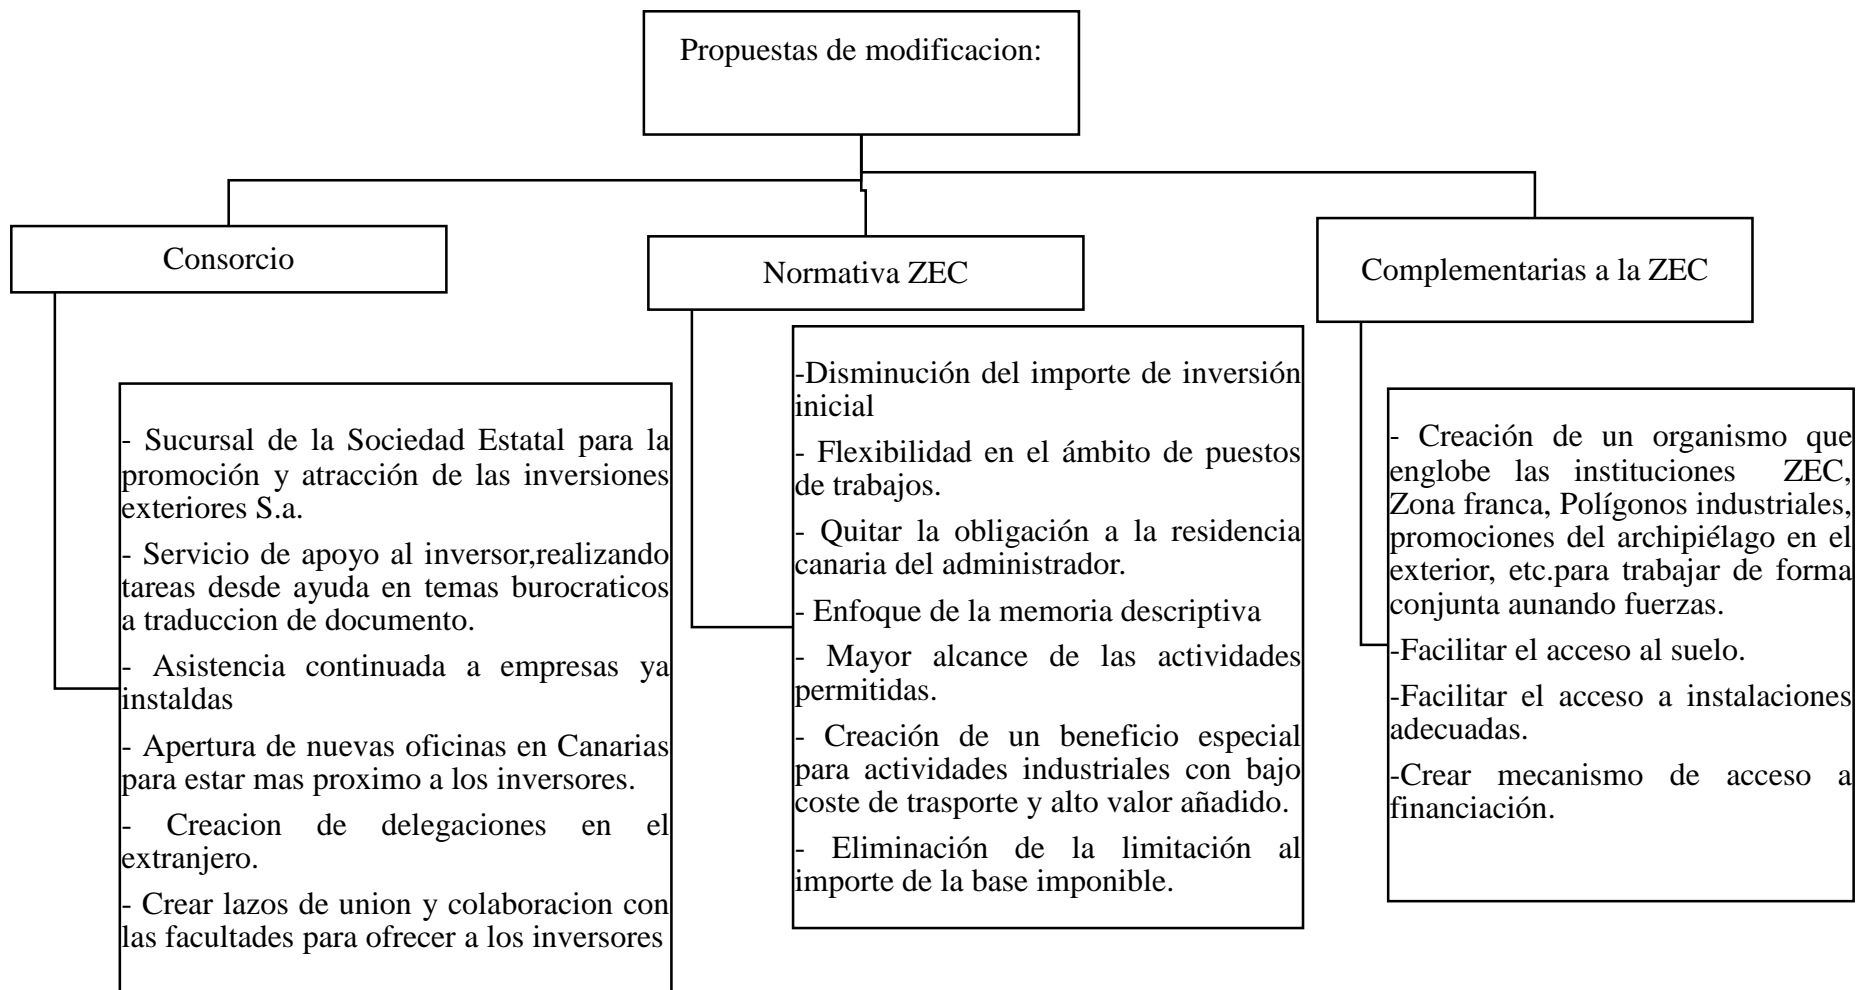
Propuestas de modificacion:

Consorcio

Normativa ZEC

Complementarias a la ZEC

- Sucursal de la Sociedad Estatal para la promoción y atracción de las inversiones exteriores S.a.

- Servicio de apoyo al inversor,realizando tareas desde ayuda en temas burocraticos a traduccion de documento.

- Asistencia continuada a empresas ya instaldas

- Apertura de nuevas oficinas en Canarias para estar mas proximo a los inversores.

- Creacion de delegaciones en el extranjero.

- Crear lazos de union y colaboracion con las facultades para ofrecer a los inversores

-Disminución del importe de inversión inicial

- Flexibilidad en el ámbito de puestos de trabajos.

- Quitar la obligación a la residencia canaria del administrador.

- Enfoque de la memoria descriptiva

- Mayor alcance de las actividades permitidas.

- Creación de un beneficio especial para actividades industriales con bajo coste de trasporte y alto valor añadido.

- Eliminación de la limitación al importe de la base imponible.

- Creación de un organismo que englobe las instituciones ZEC, Zona franca, Polígonos industriales, promociones del archipiélago en el exterior, etc.para trabajar de forma conjunta aunando fuerzas.

-Facilitar el acceso al suelo.

-Facilitar el acceso a instalaciones adecuadas.

-Crear mecanismo de acceso a financiación.